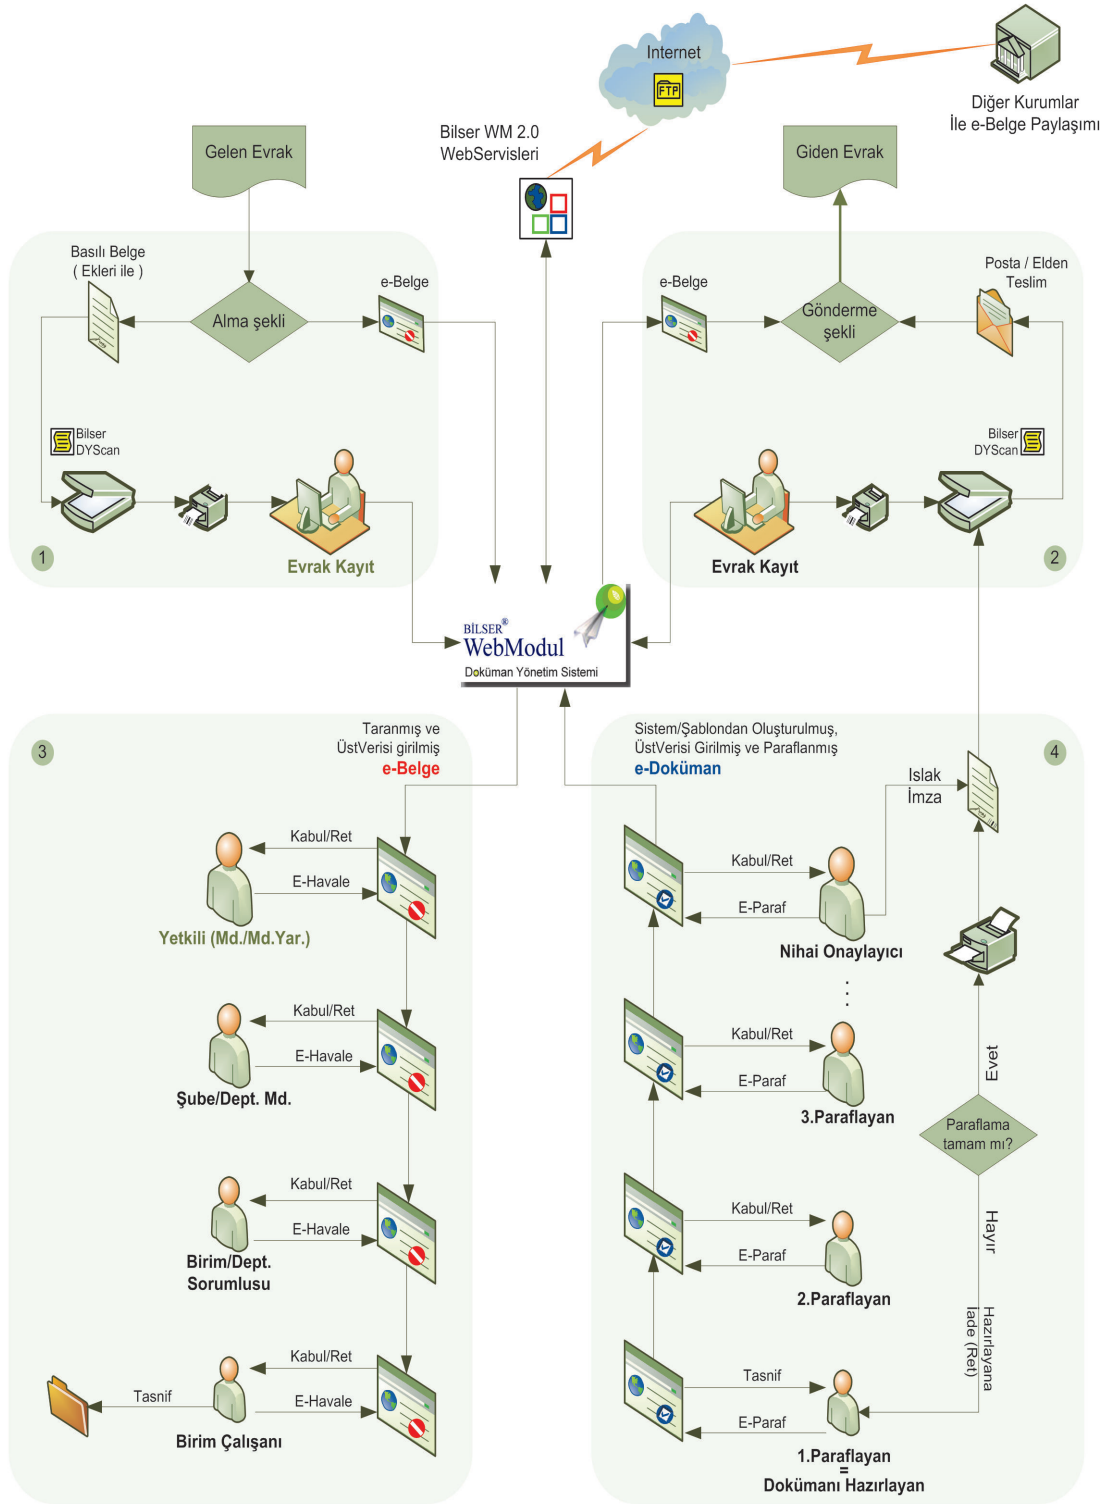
Internet

FTP

Diğer Kurumlar
İle e-Belge Paylaşımı

Bilser WM 2.0
WebServisleri

Gelen Evrak

Giden Evrak

Basılı Belge
( Ekleri ile )

Alma şekli

e-Belge

e-Belge

Gönderme şekli

Posta / Elden Teslim

Bilser DYScan

Bilser DYScan

Evrak Kayıt

Evrak Kayıt

1

2

BİLSER®
WebModul
Doküman Yönetim Sistemi

3

Taranmış ve
ÜstVerisi girilmiş
e-Belge

4

Sistem/Şablondan Oluşturulmuş,
ÜstVerisi Girilmiş ve Paraflanmış
e-Doküman

Islak
İmza

Kabul/Ret
E-Havale
Yetkili (Md./Md.Yar.)

Kabul/Ret
E-Havale
Şube/Dept. Md.

Kabul/Ret
E-Havale
Birim/Dept.
Sorumlusu

Kabul/Ret
E-Havale
Tasnif
Birim Çalışanı

Kabul/Ret
E-Paraf
Nihai Onaylayıcı

Kabul/Ret
E-Paraf
3.Paraflayan

Evet

Paraflama
tamam mı?

Hayır

Kabul/Ret
E-Paraf
2.Paraflayan

Hazırlayana
İade (Ret)

Tasnif
E-Paraf
1.Paraflayan
=
Dokümanı Hazırlayan